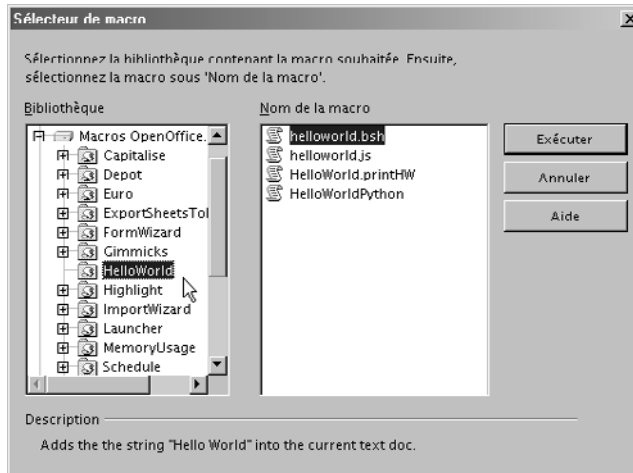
Sélecteur de macro

X

Sélectionnez la bibliothèque contenant la macro souhaitée. Ensuite, sélectionnez la macro sous 'Nom de la macro'.

Bibliothèque

Macros OpenOffice.
Capitalise
Depot
Euro
ExportSheetsTol
FormWizard
Gimmicks
HelloWorld
Highlight
ImportWizard
Launcher
MemoryUsage
Schedule

Nom de la macro

helloworld.bsh
helloworld.js
HelloWorld.printHW
HelloWorldPython

Exécuter

Annuler

Aide

Description

Adds the the string "Hello World" into the current text doc.